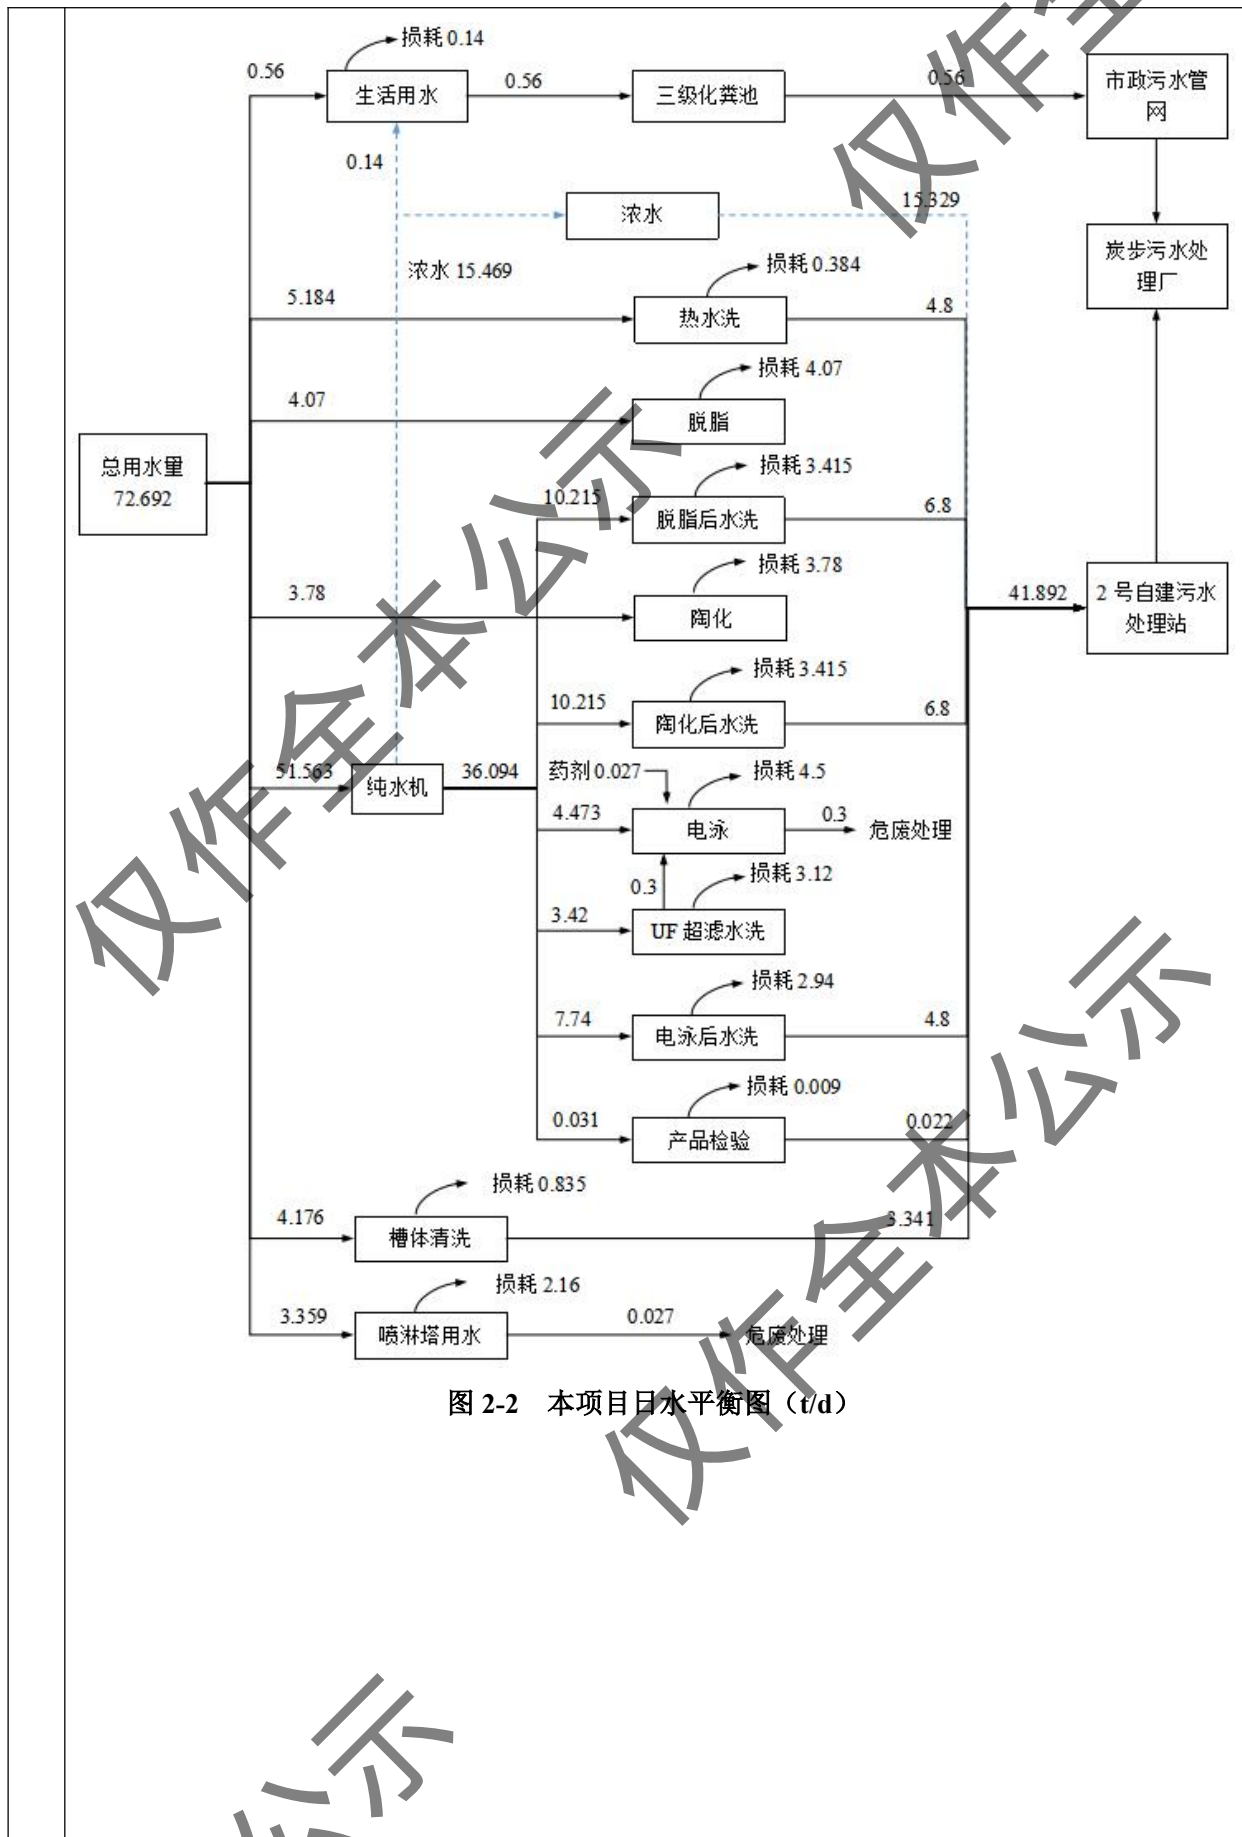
损耗 0.14

0.56 生活用水 0.56 三级化粪池 0.56 市政污水管网

0.14

浓水 15.329

浓水 15.469

炭步污水处理厂

损耗 0.384

5.184 热水洗 4.8

损耗 4.07

4.07 脱脂

总用水量 72.692

损耗 3.415

10.215 脱脂后水洗 6.8

损耗 3.78

3.78 陶化

41.892 2 号自建污水处理站

损耗 3.415

10.215 陶化后水洗 6.8

51.563 纯水机 36.094

药剂 0.027

损耗 4.5

4.473 电泳 0.3 危废处理

0.3

损耗 3.12

3.42 UF 超滤水洗

损耗 2.94

7.74 电泳后水洗 4.8

损耗 0.009

0.031 产品检验 0.022

损耗 0.835

4.176 槽体清洗 3.341

损耗 2.16

3.359 喷淋塔用水 0.027 危废处理

图 2-2 本项目日水平衡图（t/d）

仅作全本公示